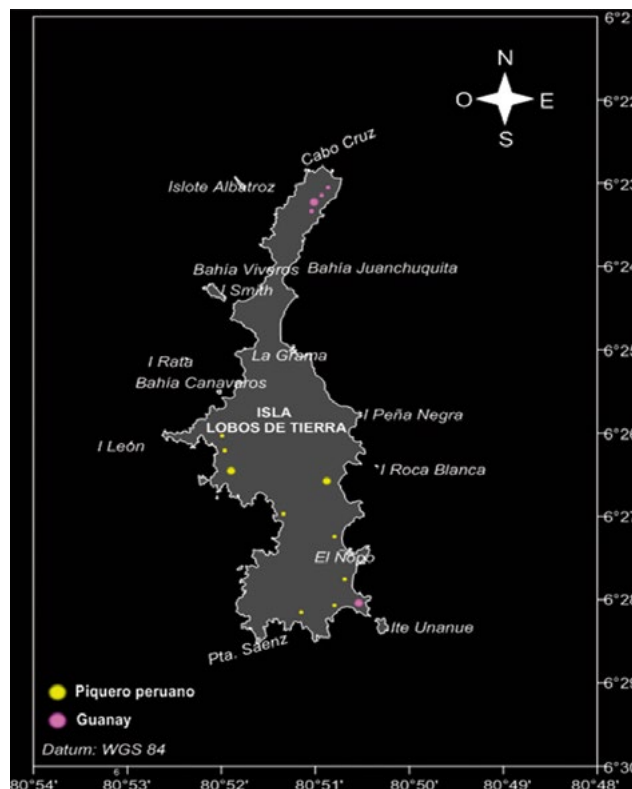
N
O
E
S

Cabo Cruz
Islote Albatroz
Bahía Viveros
Bahía Juanchuquita
I Smith
I Rata
La Grama
Bahía Canaveros
ISLA
LOBOS DE TIERRA
I Peña Negra
I León
I Roca Blanca
El Nopo
Alte Unanue
Pta. Saenz

Piquero peruano
Guanay
Datum: WGS 84

6°2
6°22
6°23
6°24
6°25
6°26
6°27
6°28
6°29
6°30

80°54'
80°53'
80°52'
80°51'
80°50'
80°49'
80°48'